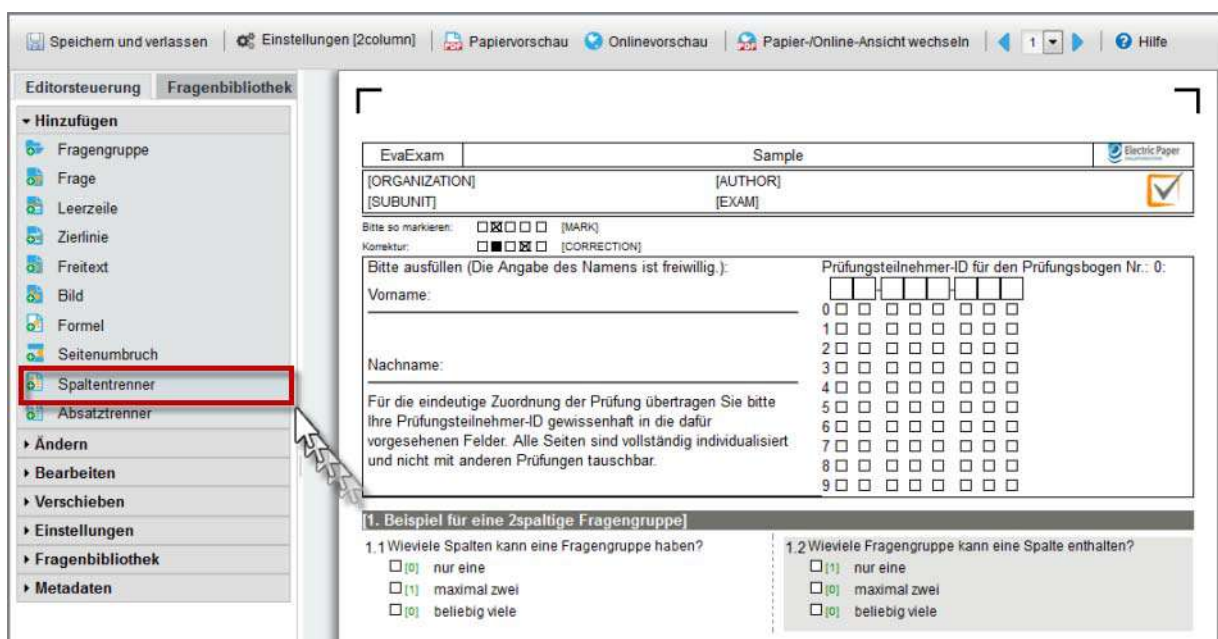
Speichern und verlassen | Einstellungen [2column] | Papiervorschau | Onlinevorschau | Papier-/Online-Ansicht wechseln | 1 | Hilfe

Editorsteuerung | Fragenbibliothek

▾ Hinzufügen
Fragengruppe
Frage
Leerzeile
Zierlinie
Freitext
Bild
Formel
Seitenumbruch
Spaltentrenner
Absatztrenner
▸ Ändern
▸ Bearbeiten
▸ Verschieben
▸ Einstellungen
▸ Fragenbibliothek
▸ Metadaten

| EvaExam | Sample | Electric Paper |
|---|---|---|

[ORGANIZATION] [AUTHOR]
[SUBUNIT] [EXAM]

Bitte so markieren: [MARK]
Korrektur: [CORRECTION]

Bitte ausfüllen (Die Angabe des Namens ist freiwillig.):
Vorname:

Nachname:

Für die eindeutige Zuordnung der Prüfung übertragen Sie bitte Ihre Prüfungsteilnehmer-ID gewissenhaft in die dafür vorgesehenen Felder. Alle Seiten sind vollständig individualisiert und nicht mit anderen Prüfungen tauschbar.

Prüfungsteilnehmer-ID für den Prüfungsbogen Nr.: 0:
0
1
2
3
4
5
6
7
8
9

[1. Beispiel für eine 2spaltige Fragengruppe]

1.1 Wieviele Spalten kann eine Fragengruppe haben?
[0] nur eine
[1] maximal zwei
[0] beliebig viele

1.2 Wieviele Fragengruppe kann eine Spalte enthalten?
[1] nur eine
[0] maximal zwei
[0] beliebig viele